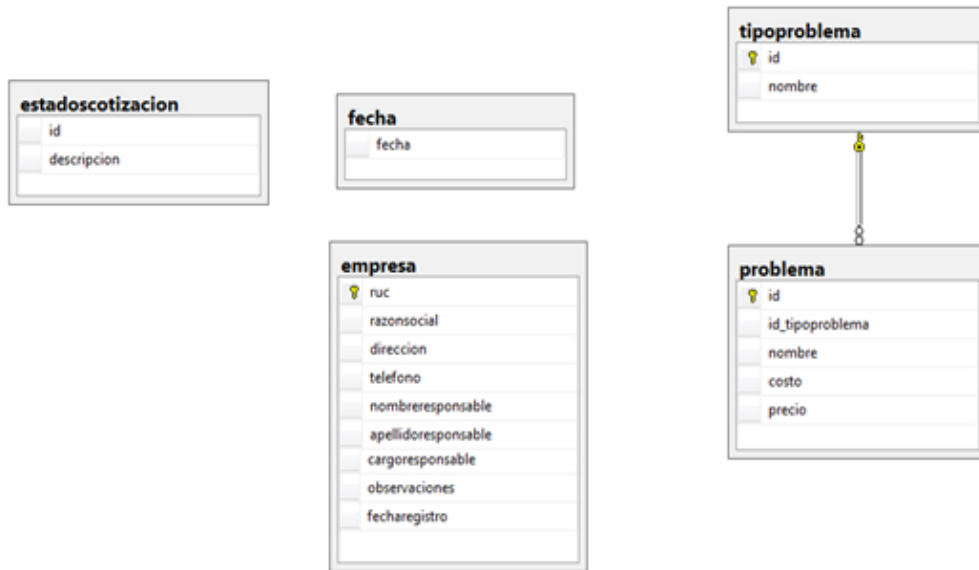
estadoscotizacion
id
descripcion

fecha
fecha

tipoproblema
id
nombre

empresa
ruc
razonsocial
direccion
telefono
nombreresponsable
apellidoresponsable
cargoresponsable
observaciones
fecharegistro

problema
id
id_tipoproblema
nombre
costo
precio